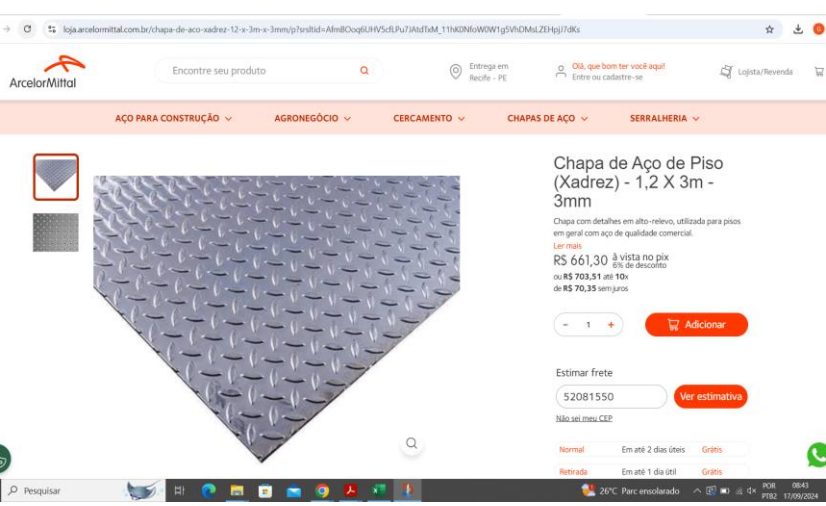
loja.arcelormittal.com.br/chapa-de-aco-xadrez-12-x-3m-x-3mm/p?srsltid=AfmBOoq6UHV5cfLPu7iAtdfxM_11hK0NfoW0W1g5VhDMsLZEHpjl7dKs

ArcelorMittal

Encontre seu produto

Entrega em Recife - PE

Olá, que bom ter você aqui! Entre ou cadastre-se

Lojista/Revenda

AÇO PARA CONSTRUÇÃO AGRONEGÓCIO CERCAMENTO CHAPAS DE AÇO SERRALHERIA

Chapa de Aço de Piso (Xadrez) - 1,2 X 3m - 3mm

Chapa com detalhes em alto-relevo, utilizada para pisos em geral com aço de qualidade comercial.

Ler mais

R$ 661,30 à vista no pix 6% de desconto

ou R$ 703,51 até 10x de R$ 70,35 sem juros

- 1 +

Adicionar

Estimar frete

52081550

Ver estimativa

Não sei meu CEP

| Normal | Em até 2 dias úteis | Grátis |
|---|---|---|
| Retirada | Em até 1 dia útil | Grátis |

Pesquisar

26°C Parc ensolarado

POR PTB2 08:43 17/09/2024